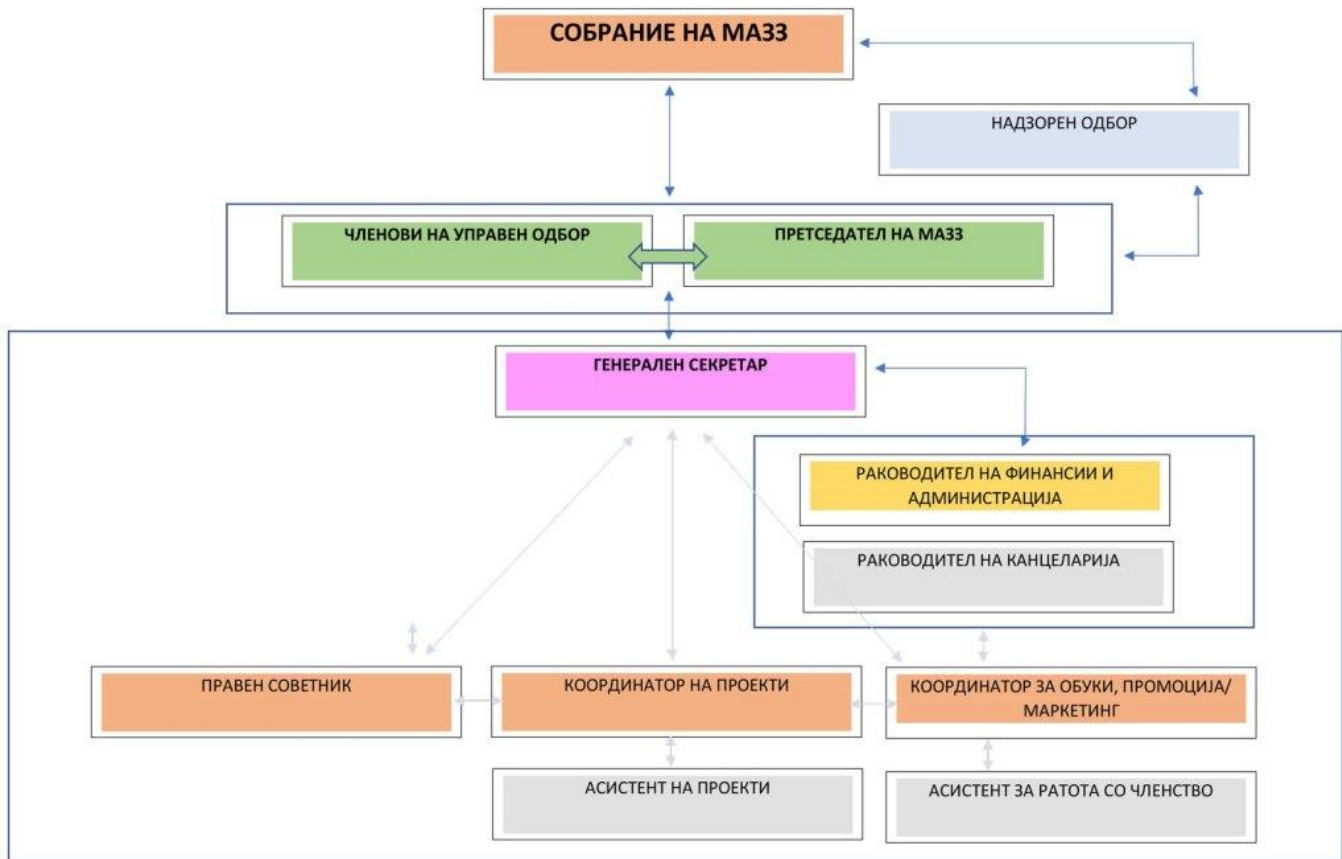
СОБРАНИЕ НА МАЗЗ

НАДЗОРЕН ОДБОР

ЧЛЕНОВИ НА УПРАВЕН ОДБОР

ПРЕТСЕДАТЕЛ НА МАЗЗ

ГЕНЕРАЛЕН СЕКРЕТАР

РАКОВОДИТЕЛ НА ФИНАНСИИ И АДМИНИСТРАЦИЈА

РАКОВОДИТЕЛ НА КАНЦЕЛАРИЈА

ПРАВЕН СОВЕТНИК

КООРДИНАТОР НА ПРОЕКТИ

КООРДИНАТОР ЗА ОБУКИ, ПРОМОЦИЈА/ МАРКЕТИНГ

АСИСТЕНТ НА ПРОЕКТИ

АСИСТЕНТ ЗА РАТОТА СО ЧЛЕНСТВО